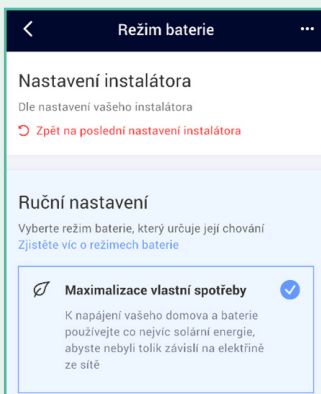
Režim baterie

Nastavení instalátora

Dle nastavení vašeho instalátora

Zpět na poslední nastavení instalátora

Ruční nastavení

Vyberte režim baterie, který určuje její chování

Zjistěte víc o režimech baterie

Maximalizace vlastní spotřeby

K napájení vašeho domova a baterie používejte co nejvíc solární energie, abyste nebyli tolik závislí na elektřině ze sítě